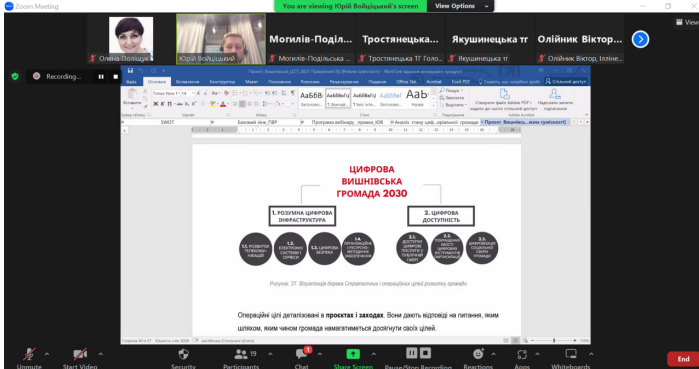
Zoom Meeting

You are viewing Юрій Войціцький's screen

View Options

Олена Поліщук

Юрій Войціцький

Могилів-Поділь...

Тростянецька...

Якушинецька тг

Олійник Віктор...

Могилів-Подільська...

Тростянецька ТГ Голов...

Якушинецька тг

Олійник Віктор, Іллін...

Recording...

View

ЦИФРОВА ВИШНІВСЬКА ГРОМАДА 2030

1. РОЗУМНА ЦИФРОВА ІНФРАСТРУКТУРА

2. ЦИФРОВА ДОСТУПНІСТЬ

1.1. РОЗВИТОК ТЕЛЕКОМУНІКАЦІЙ

1.2. ЕЛЕКТРОННІ СИСТЕМИ І СЕРВІСИ

1.3. ЦИФРОВА БЕЗПЕКА

1.4. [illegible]

2.1. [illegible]

2.2. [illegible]

2.3. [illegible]

Рисунок 27. Візуалізація дерева Стратегічних і операційних цілей розвитку громади

Операційні цілі деталізовані в проектах і заходах. Вони дають відповіді на питання, яким шляхом, яким чином громада намагатиметься досягнути своїх цілей.

Unmute

Start Video

Security

Participants 19

Chat

Share Screen

Pause/Stop Recording

Reactions

Apps

Whiteboards

End